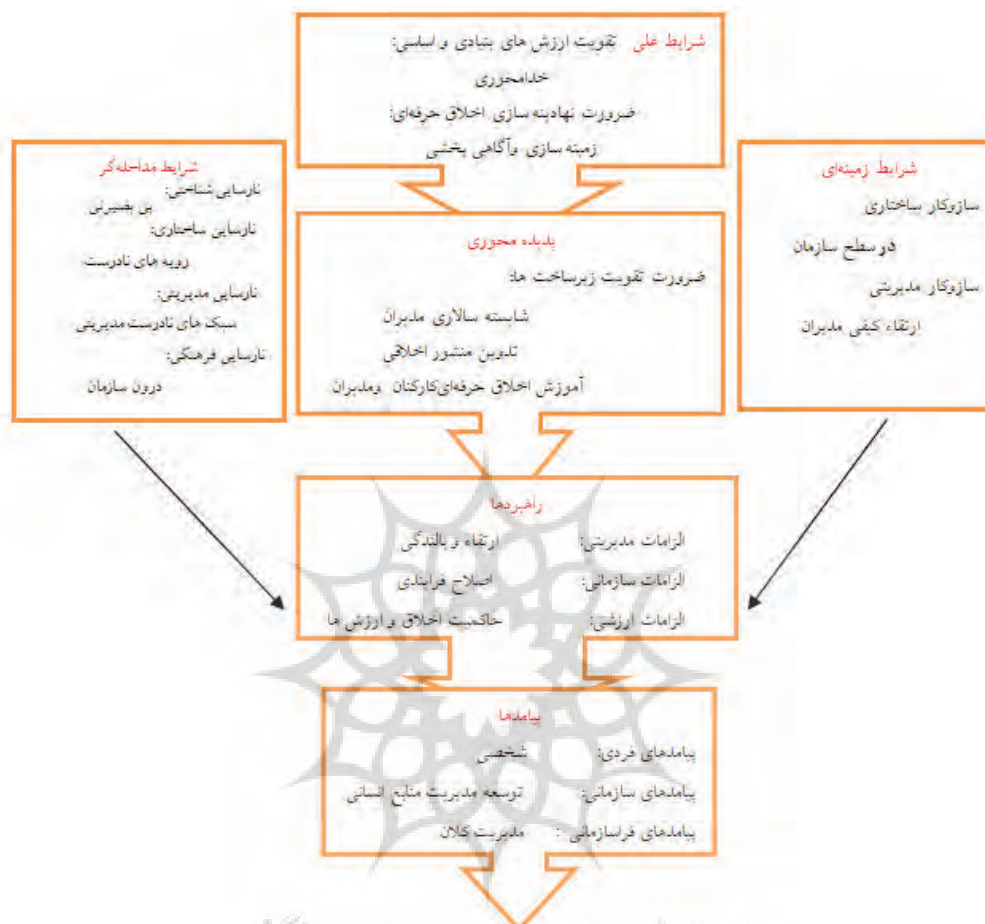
شرایط علی تقویت ارزش های بنیادی و اساسی:
خدامحوری
ضرورت نهادینه سازی اخلاق حرفه‌ای:
زمینه سازی وآگاهی بخشی

شرایط مداخله‌گر
نارسایی شناختی:
بی بصیرتی
نارسایی ساختاری:
رویه های نادرست
نارسایی مدیریتی:
سبک های نادرست مدیریتی
نارسایی فرهنگی:
درون سازمان

پدیده محوری
ضرورت تقویت زیرساخت ها:
شایسته سالاری مدیران
تدوین منشور اخلاقی
آموزش اخلاق حرفه‌ای‌کارکنان ومدیران

شرایط زمینه‌ای
سازوکار ساختاری
درسطح سازمان
سازوکار مدیریتی
ارتقاء کیفی مدیران

راهبردها
الزامات مدیریتی: ارتقاء و بالندگی
الزامات سازمانی: اصلاح فرایندی
الزامات ارزشی: حاکمیت اخلاق و ارزش ها

پیامدها
پیامدهای فردی: شخصی
پیامدهای سازمانی: توسعه مدیریت منابع انسانی
پیامدهای فراسازمانی: مدیریت کلان